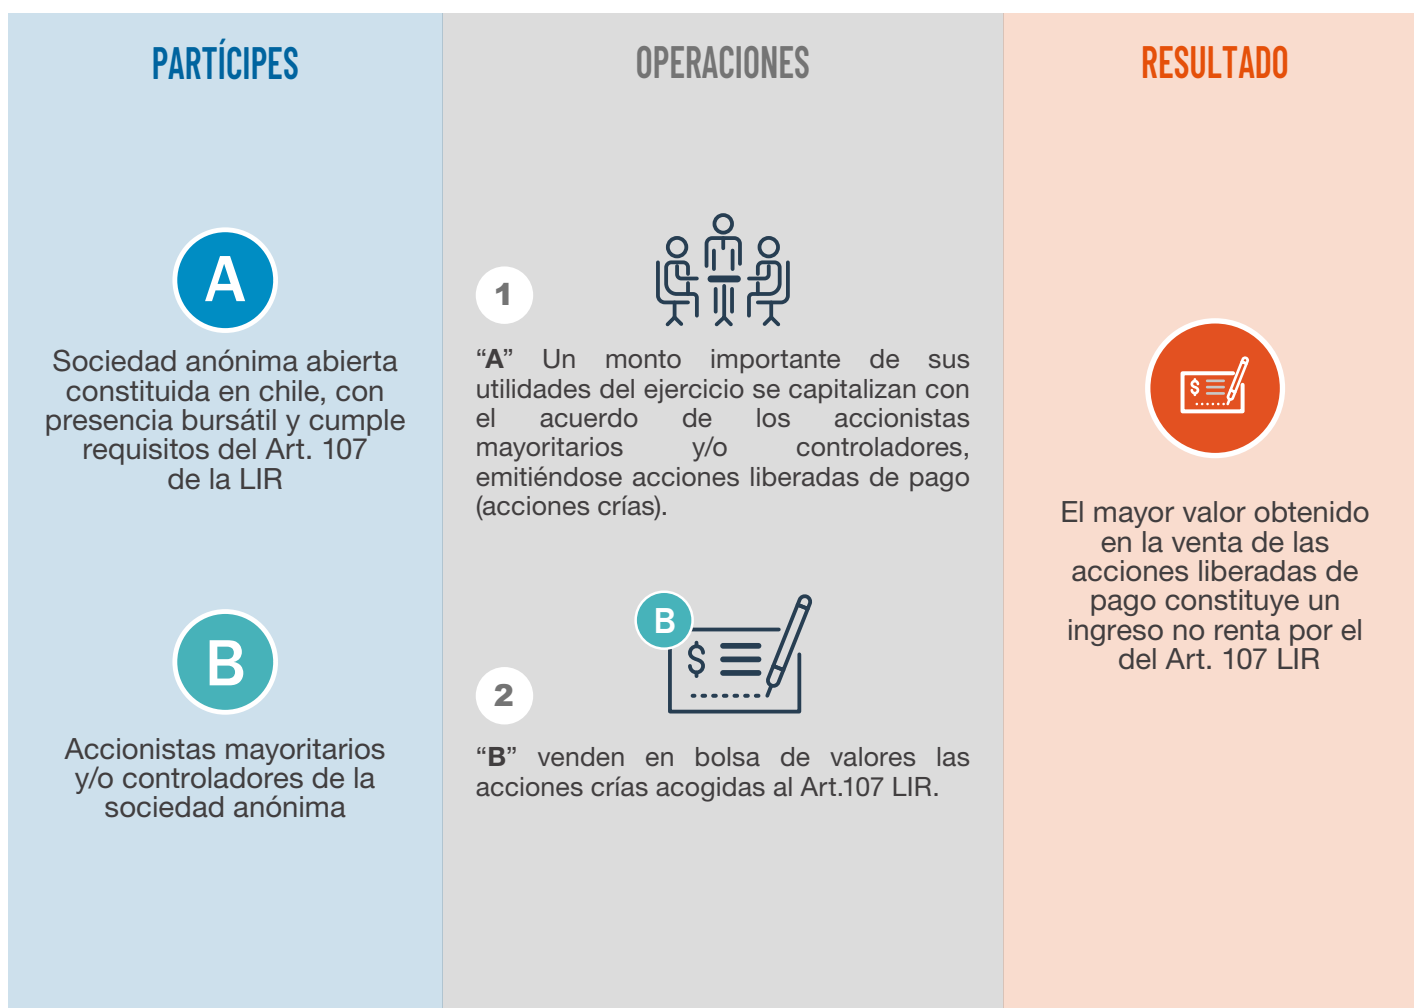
PARTÍCIPES

A

Sociedad anónima abierta constituida en chile, con presencia bursátil y cumple requisitos del Art. 107 de la LIR

B

Accionistas mayoritarios y/o controladores de la sociedad anónima

OPERACIONES

1

“A” Un monto importante de sus utilidades del ejercicio se capitalizan con el acuerdo de los accionistas mayoritarios y/o controladores, emitiéndose acciones liberadas de pago (acciones crías).

B

$

2

“B” venden en bolsa de valores las acciones crías acogidas al Art.107 LIR.

RESULTADO

$

El mayor valor obtenido en la venta de las acciones liberadas de pago constituye un ingreso no renta por el del Art. 107 LIR